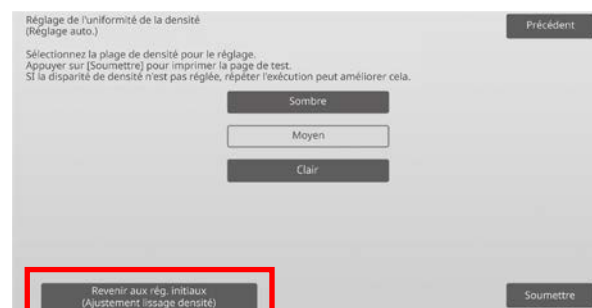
Réglage de l'uniformité de la densité
(Réglage auto.)

Précédent

Sélectionnez la plage de densité pour le réglage.
Appuyer sur [Soumettre] pour imprimer la page de test.
Si la disparité de densité n'est pas réglée, répéter l'exécution peut améliorer cela.

Sombre

Moyen

Clair

Revenir aux rég. initiaux
(Ajustement lissage densité)

Soumettre